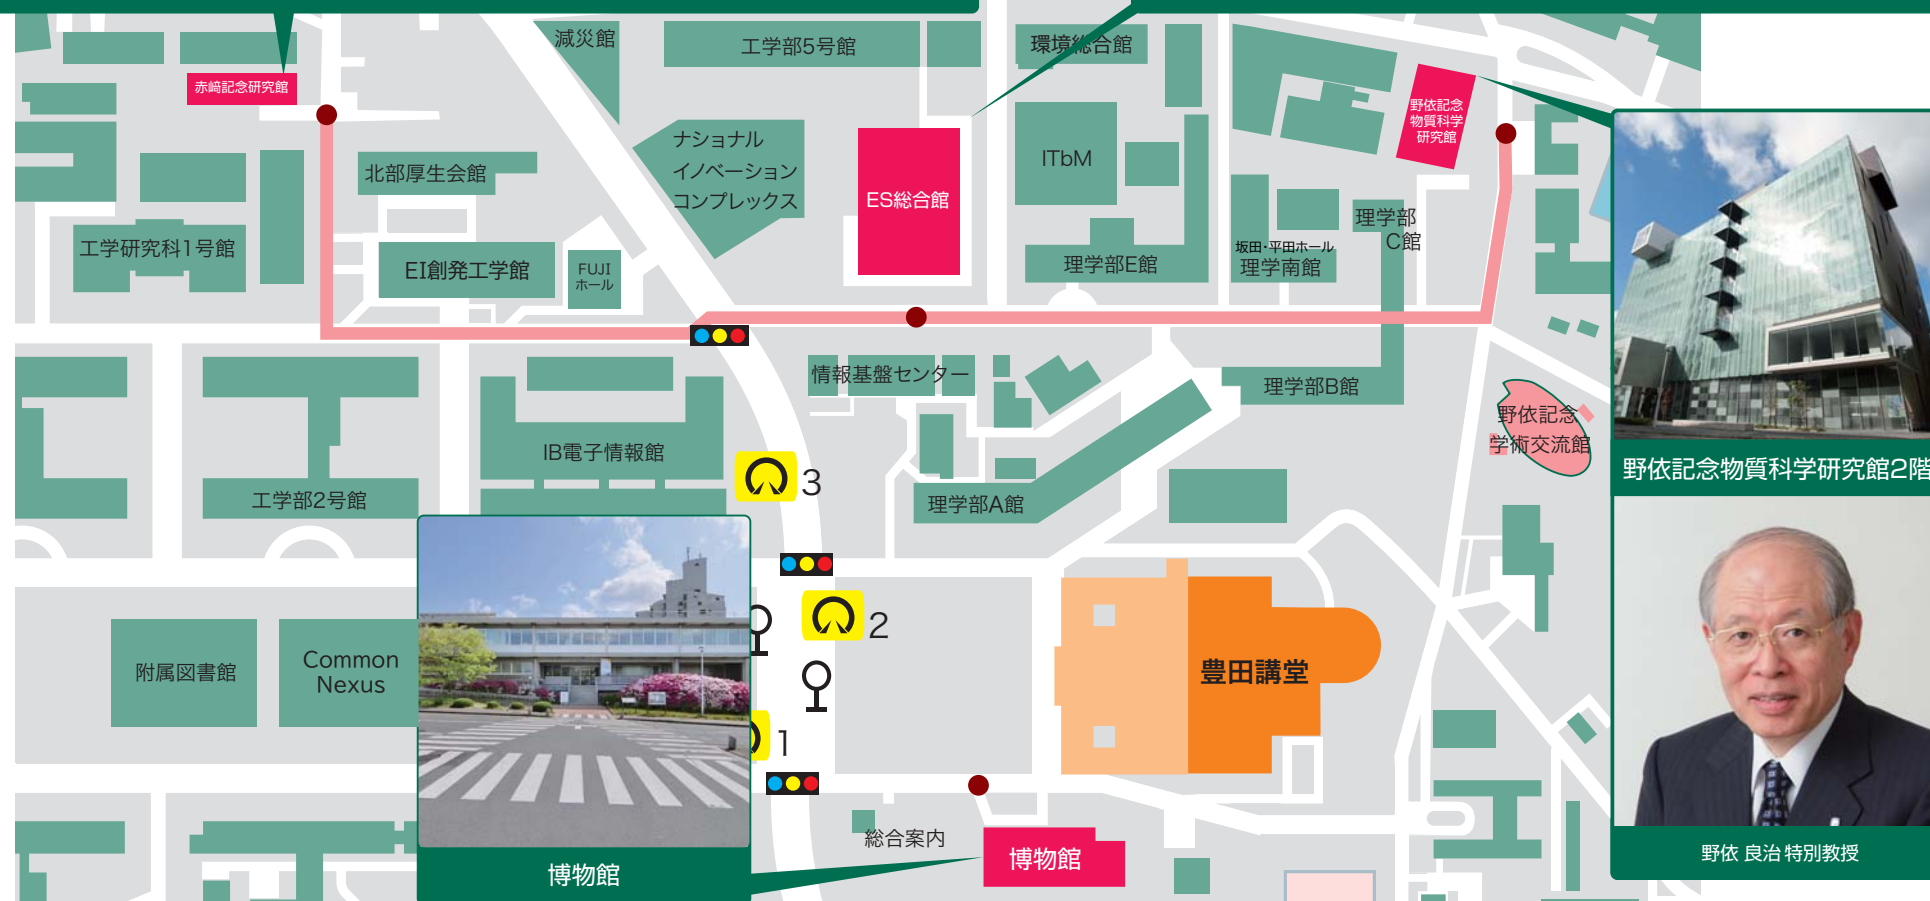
赤﨑記念研究館
減災館
工学部5号館
環境総合館
野依記念物質科学研究館
ナショナルイノベーションコンプレックス
北部厚生会館
ES総合館
ITbM
工学研究科1号館
EI創発工学館
FUJIホール
理学部E館
坂田・平田ホール
理学南館
理学部C館
情報基盤センター
理学部B館
野依記念学術交流館
IB電子情報館
3
工学部2号館
理学部A館
野依記念物質科学研究館2階
2
附属図書館
Common Nexus
豊田講堂
1
総合案内
博物館
博物館
野依 良治 特別教授